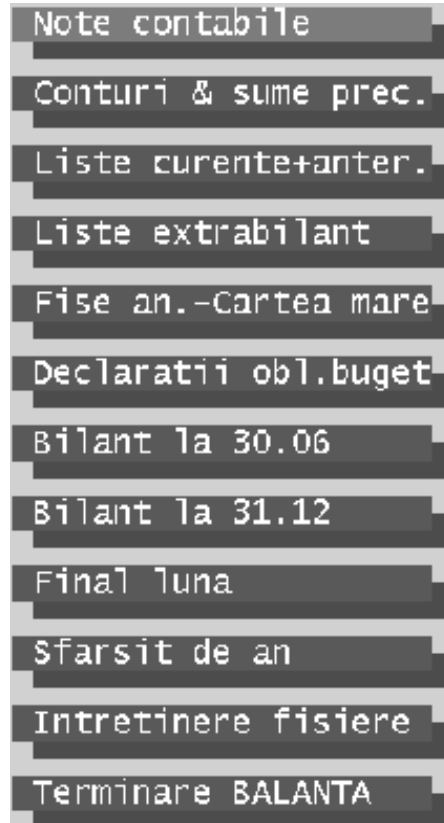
Note contabile

Conturi & sume prec.

Liste curente+anter.

Liste extrabilant

Fise an.-Cartea mare

Declaratii obl.buget

Bilant la 30.06

Bilant la 31.12

Final luna

Sfarsit de an

Intretinere fisiere

Terminare BALANTA